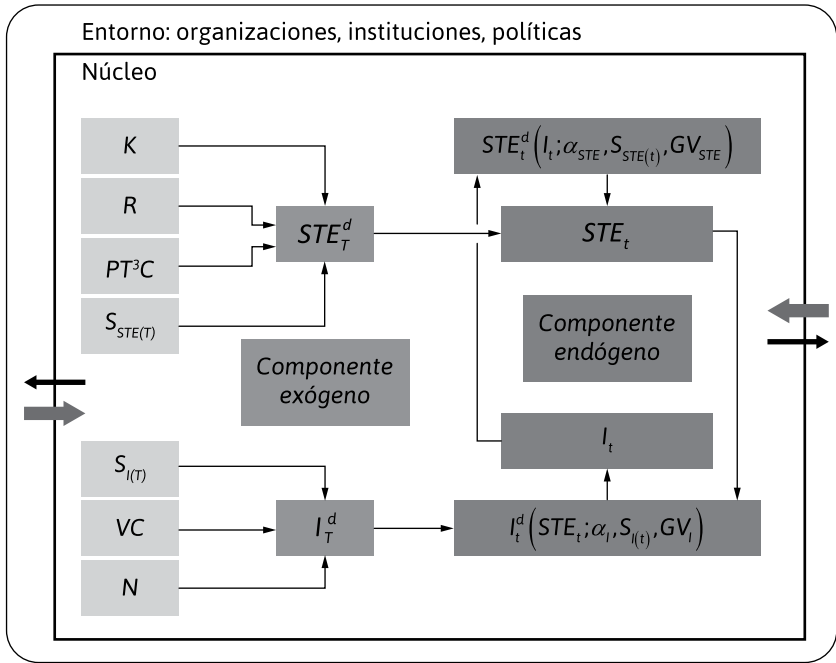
Entorno: organizaciones, instituciones, políticas

Núcleo

$K$

$R$

$PT^3C$

$S_{STE(T)}$

$STE_T^d$

$STE_t^d\left(I_t;\alpha_{STE},S_{STE(t)},GV_{STE}\right)$

$STE_t$

Componente endógeno

Componente exógeno

$I_t$

$S_{I(T)}$

$VC$

$N$

$I_T^d$

$I_t^d\left(STE_t;\alpha_I,S_{I(t)},GV_I\right)$